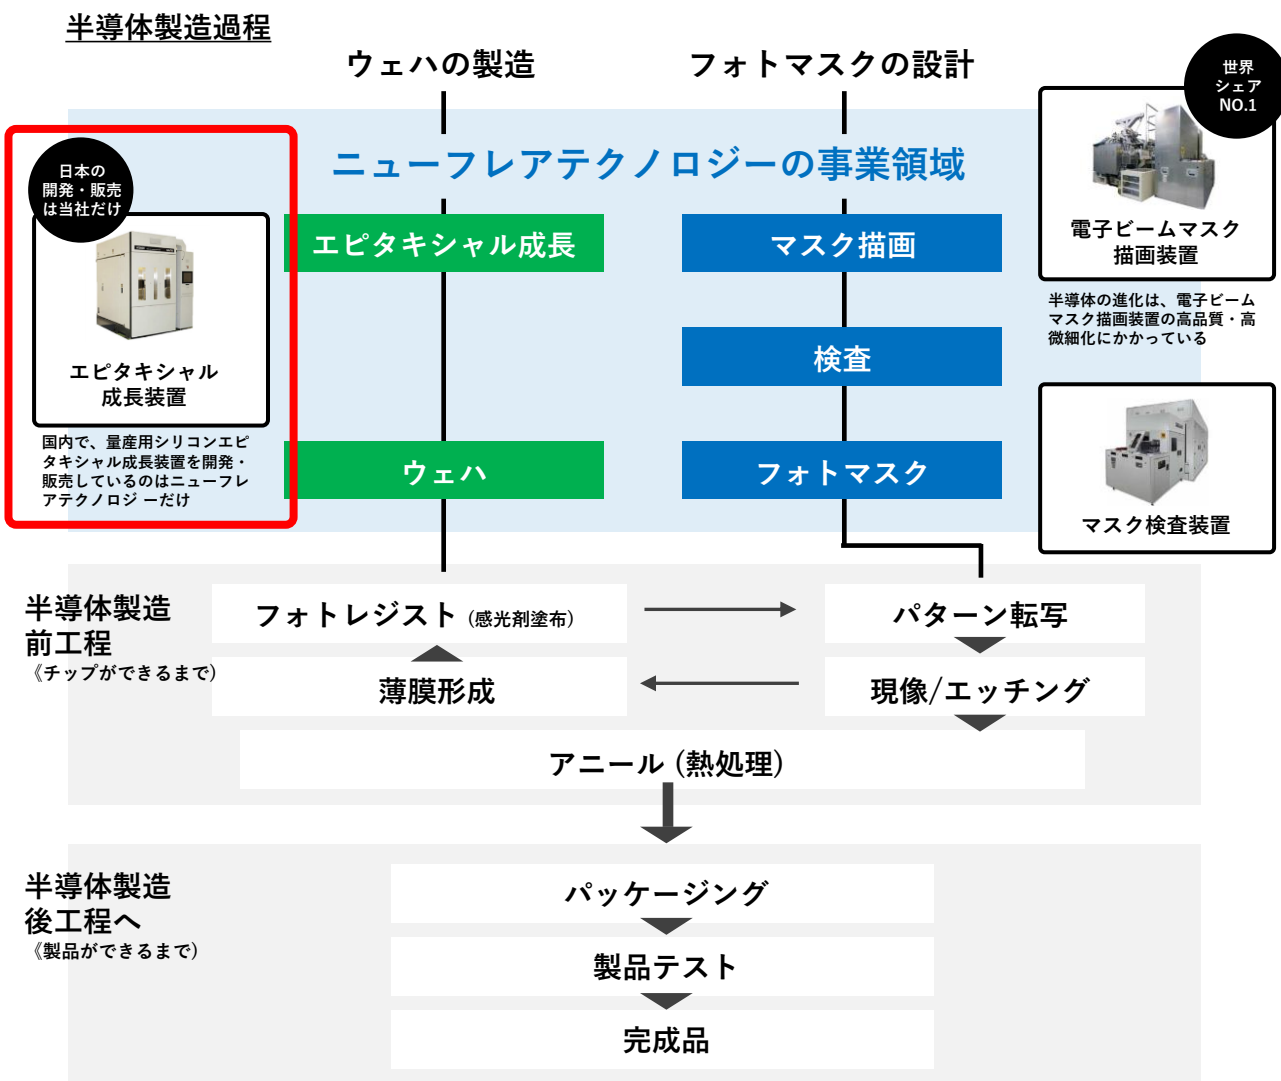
半導体製造過程

ウェハの製造

フォトマスクの設計

ニューフレアテクノロジーの事業領域

日本の開発・販売は当社だけ

エピタキシャル成長装置

国内で、量産用シリコンエピタキシャル成長装置を開発・販売しているのはニューフレアテクノロジ ーだけ

エピタキシャル成長

ウェハ

マスク描画

検査

フォトマスク

世界シェアNO.1

電子ビームマスク描画装置

半導体の進化は、電子ビームマスク描画装置の高品質・高微細化にかかっている

マスク検査装置

半導体製造前工程
《チップができるまで》

フォトレジスト（感光剤塗布）

パターン転写

薄膜形成

現像/エッチング

アニール（熱処理）

半導体製造後工程へ
《製品ができるまで》

パッケージング

製品テスト

完成品